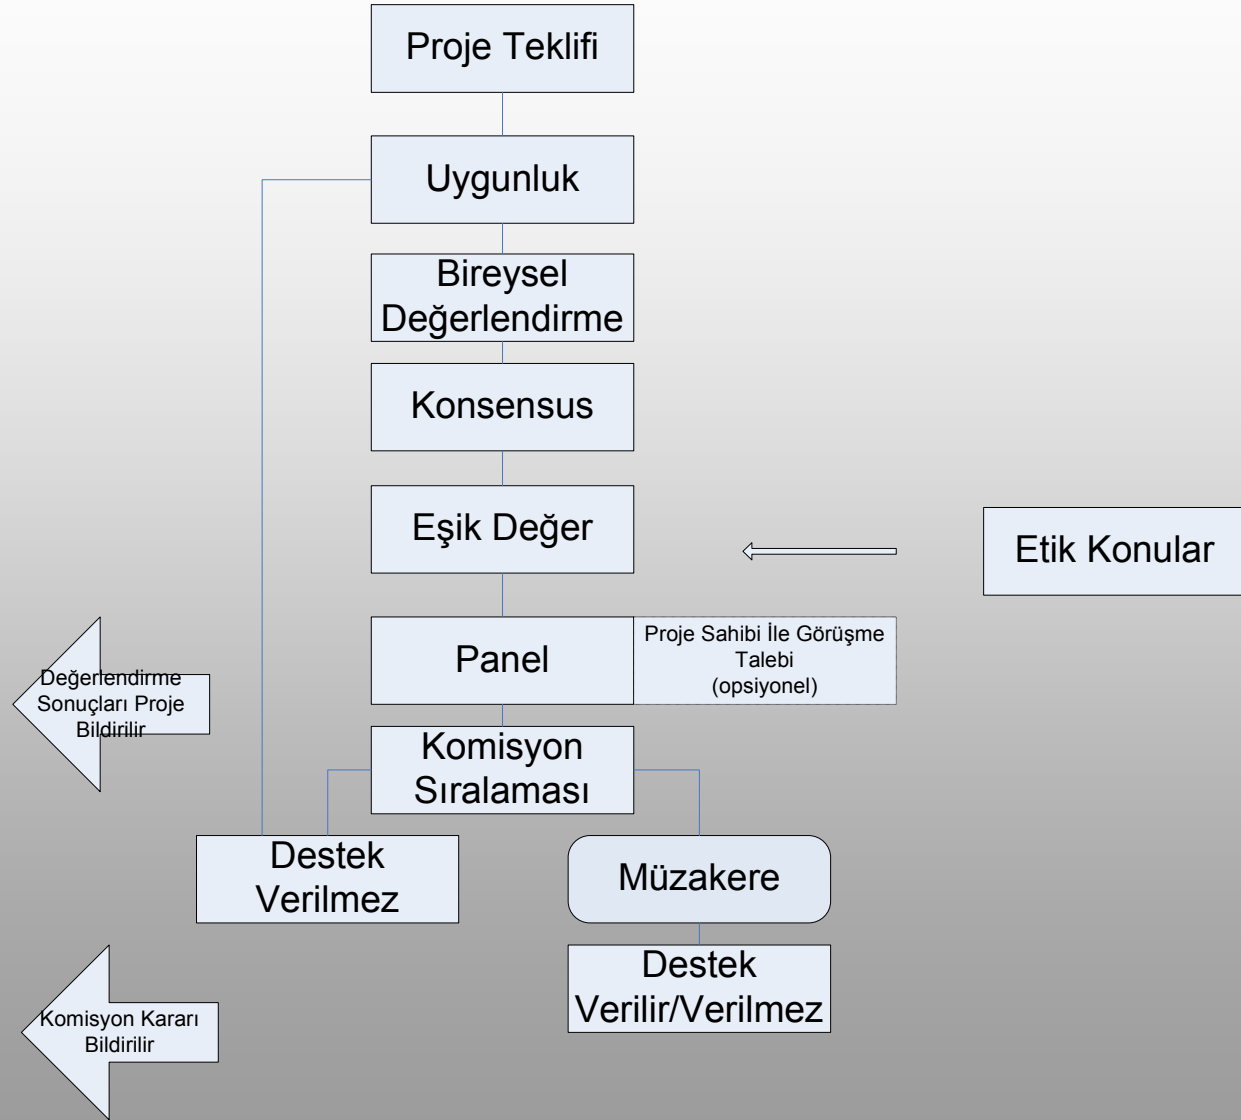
Proje Teklifi

Uygunluk

Bireysel Değerlendirme

Konsensus

Eşik Değer

Etik Konular

Panel

Proje Sahibi İle Görüşme Talebi (opsiyonel)

Değerlendirme Sonuçları Proje Bildirilir

Komisyon Sıralaması

Destek Verilmez

Müzakere

Destek Verilir/Verilmez

Komisyon Kararı Bildirilir